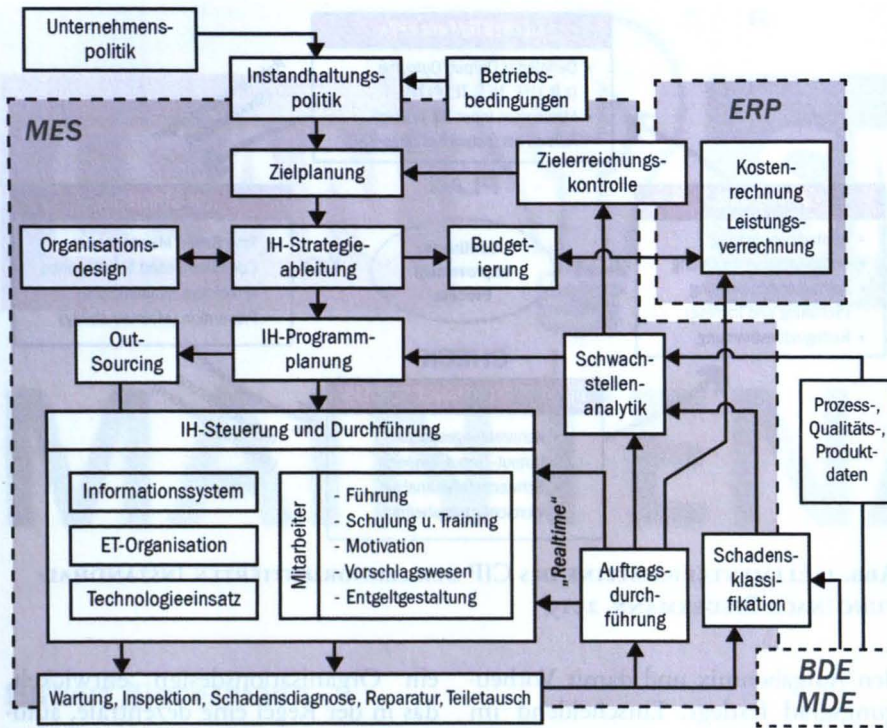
Unternehmenspolitik

Instandhaltungspolitik

Betriebsbedingungen

MES

ERP

Zielplanung

Zielerreichungskontrolle

Kostenrechnung
Leistungsverrechnung

Organisationsdesign

IH-Strategieableitung

Budgetierung

Out-Sourcing

IH-Programmplanung

Schwachstellenanalytik

Prozess-, Qualitäts-, Produktdaten

IH-Steuerung und Durchführung

Informationssystem

ET-Organisation

Technologieeinsatz

Mitarbeiter

- Führung
- Schulung u. Training
- Motivation
- Vorschlagswesen
- Entgeltgestaltung

„Realtime"

Auftragsdurchführung

Schadensklassifikation

BDE
MDE

Wartung, Inspektion, Schadensdiagnose, Reparatur, Teiletausch